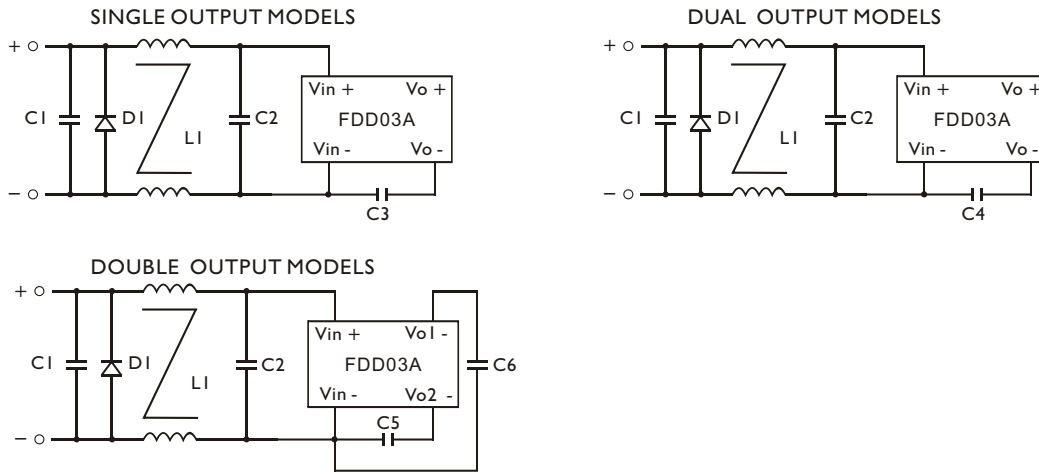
SINGLE OUTPUT MODELS

+ ○
C1
D1
L1
C2
Vin +
Vo +
FDD03A
Vin -
Vo -
− ○
C3

DUAL OUTPUT MODELS

+ ○
C1
D1
L1
C2
Vin +
Vo +
FDD03A
Vin -
Vo -
− ○
C4

DOUBLE OUTPUT MODELS

+ ○
C1
D1
L1
C2
Vin +
Vo1 -
FDD03A
Vin -
Vo2 -
C6
C5
− ○